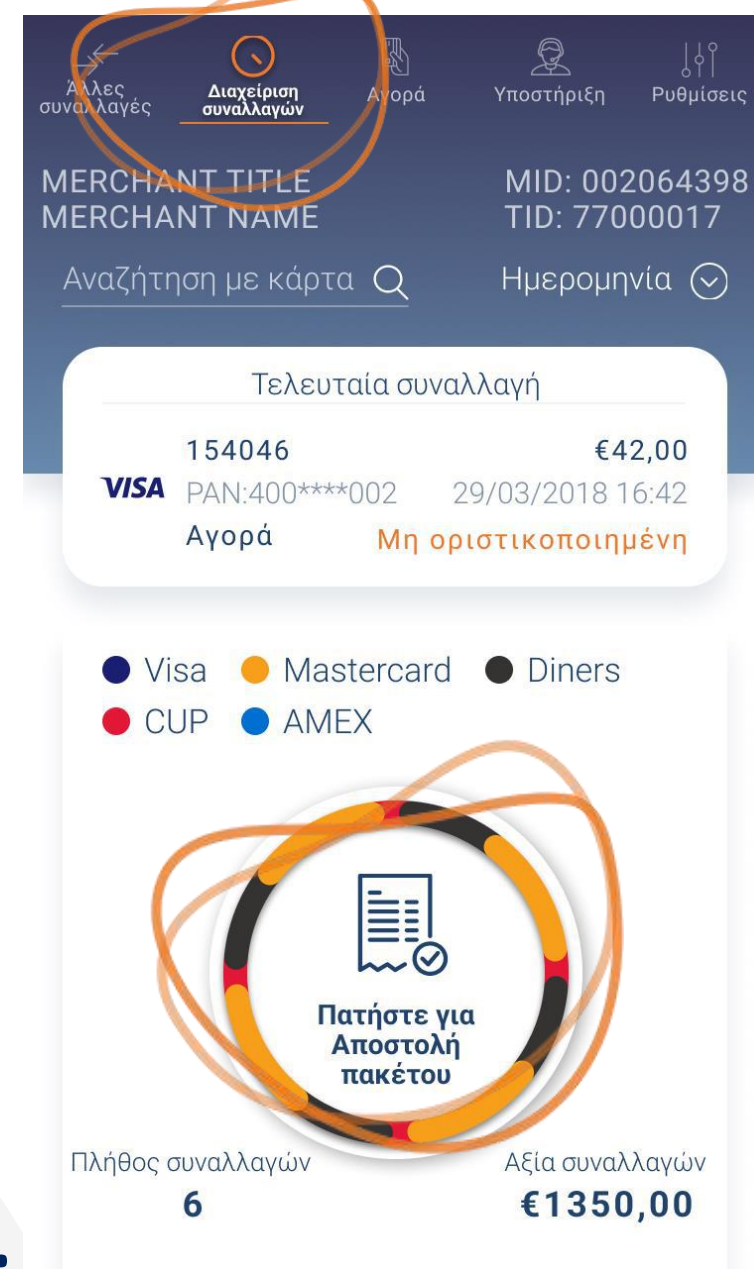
Άλλες συναλλαγές

Διαχείριση συναλλαγών

Αγορά

Υποστήριξη

Ρυθμίσεις

MERCHANT TITLE
MERCHANT NAME

MID: 002064398
TID: 77000017

Αναζήτηση με κάρτα

Ημερομηνία

Τελευταία συναλλαγή

154046
€42,00
VISA PAN:400****002
29/03/2018 16:42
Αγορά
Μη οριστικοποιημένη

Visa Mastercard Diners
CUP AMEX

Πατήστε για Αποστολή πακέτου

Πλήθος συναλλαγών
6

Αξία συναλλαγών
€1350,00